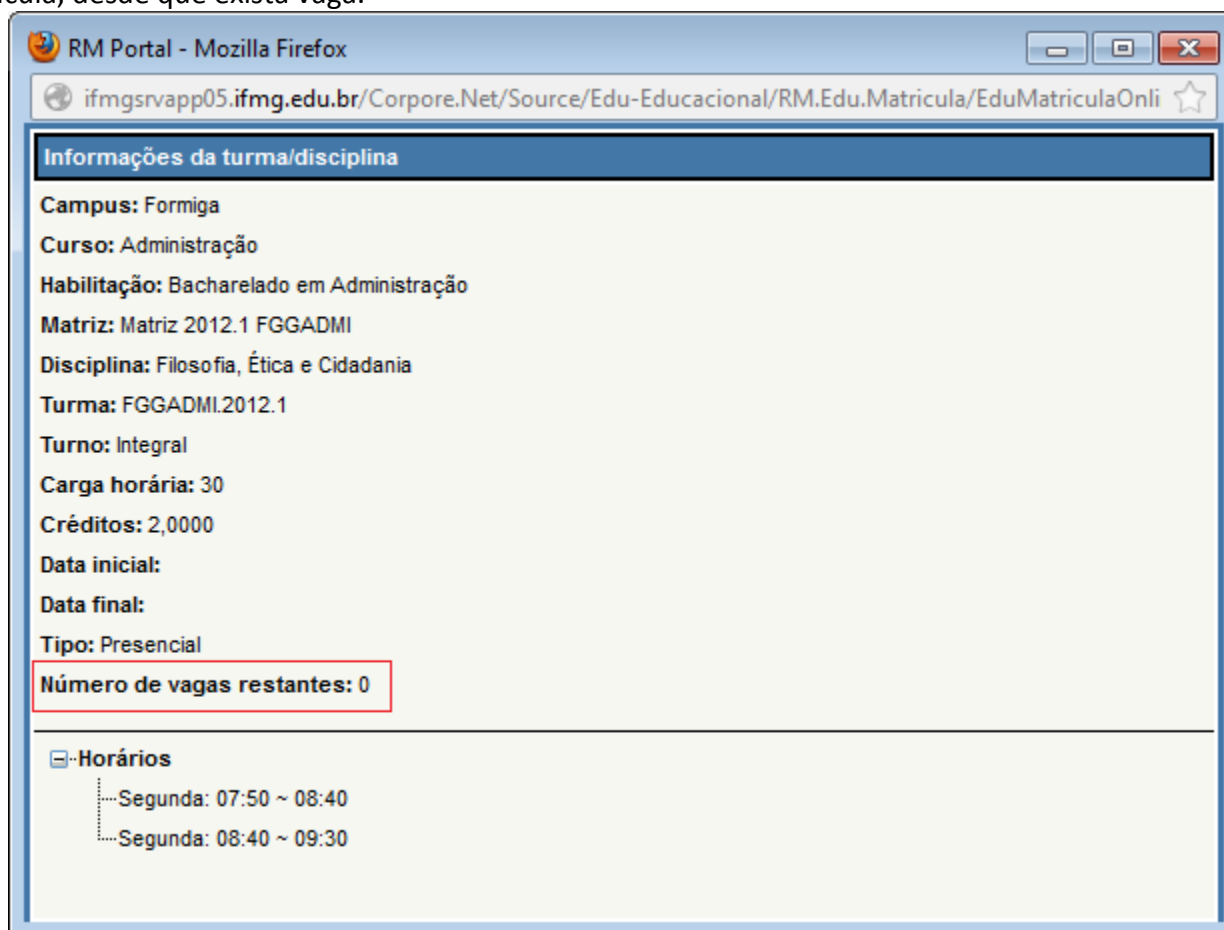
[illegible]ecula, desde que exista vaga.

RM Portal - Mozilla Firefox

ifmgsrvapp05.ifmg.edu.br/Corpore.Net/Source/Edu-Educacional/RM.Edu.Matricula/EduMatriculaOnli

Informações da turma/disciplina

Campus: Formiga

Curso: Administração

Habilitação: Bacharelado em Administração

Matriz: Matriz 2012.1 FGGADMI

Disciplina: Filosofia, Ética e Cidadania

Turma: FGGADMI.2012.1

Turno: Integral

Carga horária: 30

Créditos: 2,0000

Data inicial:

Data final:

Tipo: Presencial

Número de vagas restantes: 0

Horários

Segunda: 07:50 ~ 08:40

Segunda: 08:40 ~ 09:30